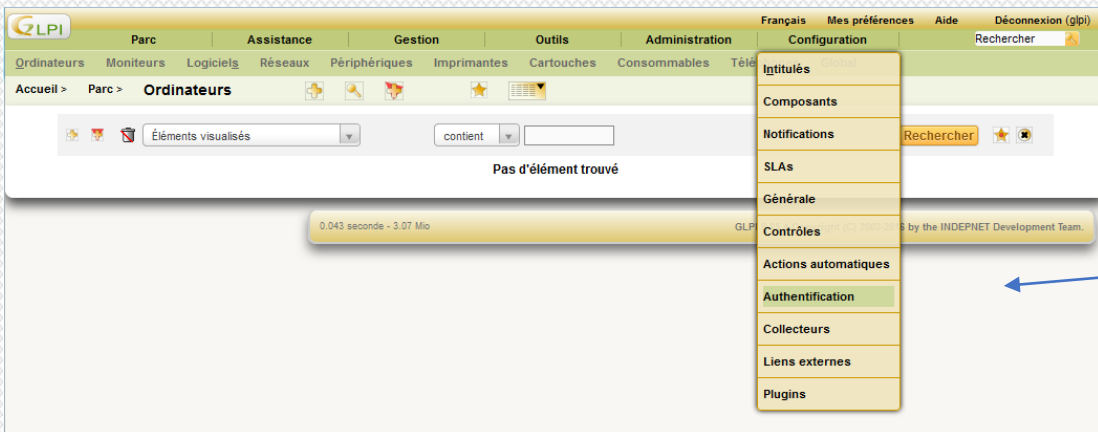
GLPI

Français Mes préférences Aide Déconnexion (glpi)

Parc Assistance Gestion Outils Administration Configuration

Rechercher

Ordinateurs Moniteurs Logiciels Réseaux Périphériques Imprimantes Cartouches Consommables Télé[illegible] Global

Accueil > Parc > Ordinateurs

Éléments visualisés

contient

Rechercher

Pas d'élément trouvé

0.043 seconde - 3.07 Mio

GLP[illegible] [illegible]ght (C) 2003-2016 by the INDEPNET Development Team.

Intitulés
Composants
Notifications
SLAs
Générale
Contrôles
Actions automatiques
Authentification
Collecteurs
Liens externes
Plugins